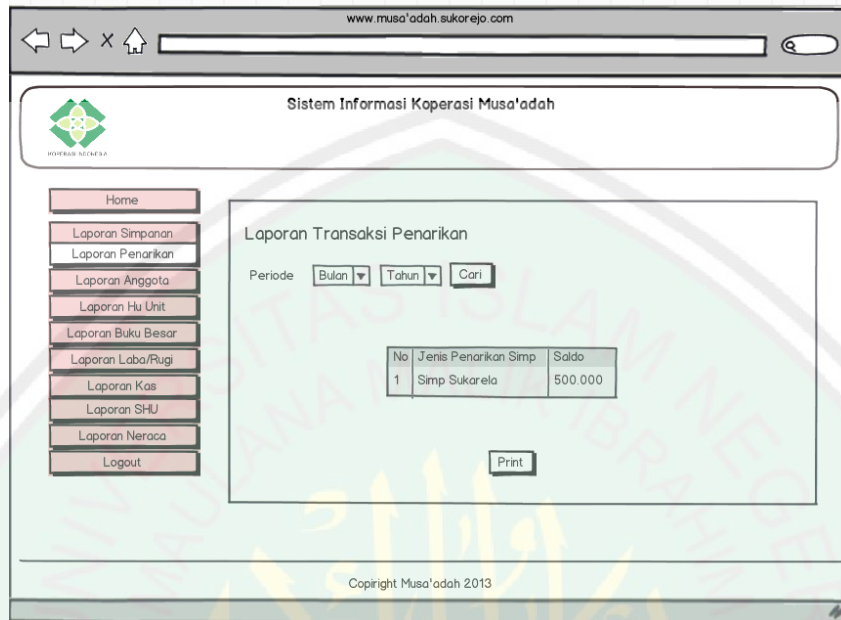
www.musa'adah.sukorejo.com

Sistem Informasi Koperasi Musa'adah

KOPERASI AGUNG

Home
Laporan Simpanan
Laporan Penarikan
Laporan Anggota
Laporan Hu Unit
Laporan Buku Besar
Laporan Laba/Rugi
Laporan Kas
Laporan SHU
Laporan Neraca
Logout

Laporan Transaksi Penarikan

Periode Bulan Tahun Cari

| No | Jenis Penarikan Simp | Saldo |
|---|---|---|
| 1 | Simp Sukarela | 500.000 |

Print

Copiright Musa'adah 2013